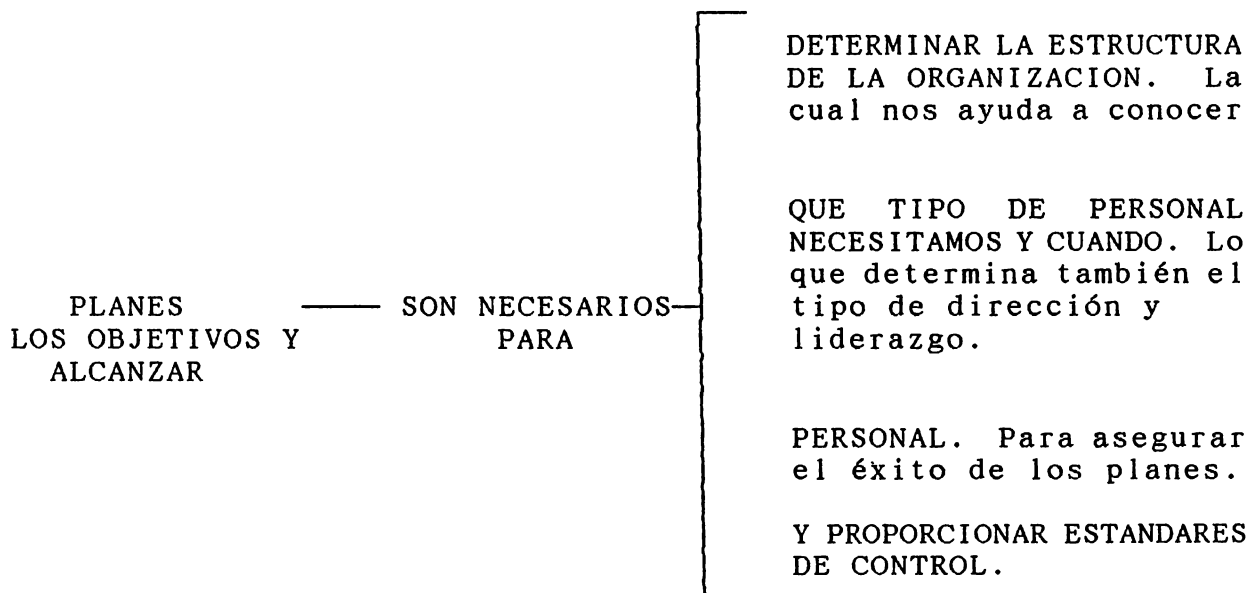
PLANES
LOS OBJETIVOS Y
ALCANZAR

SON NECESARIOS
PARA

DETERMINAR LA ESTRUCTURA DE LA ORGANIZACION. La cual nos ayuda a conocer

QUE TIPO DE PERSONAL NECESITAMOS Y CUANDO. Lo que determina también el tipo de dirección y liderazgo.

PERSONAL. Para asegurar el éxito de los planes.

Y PROPORCIONAR ESTANDARES DE CONTROL.